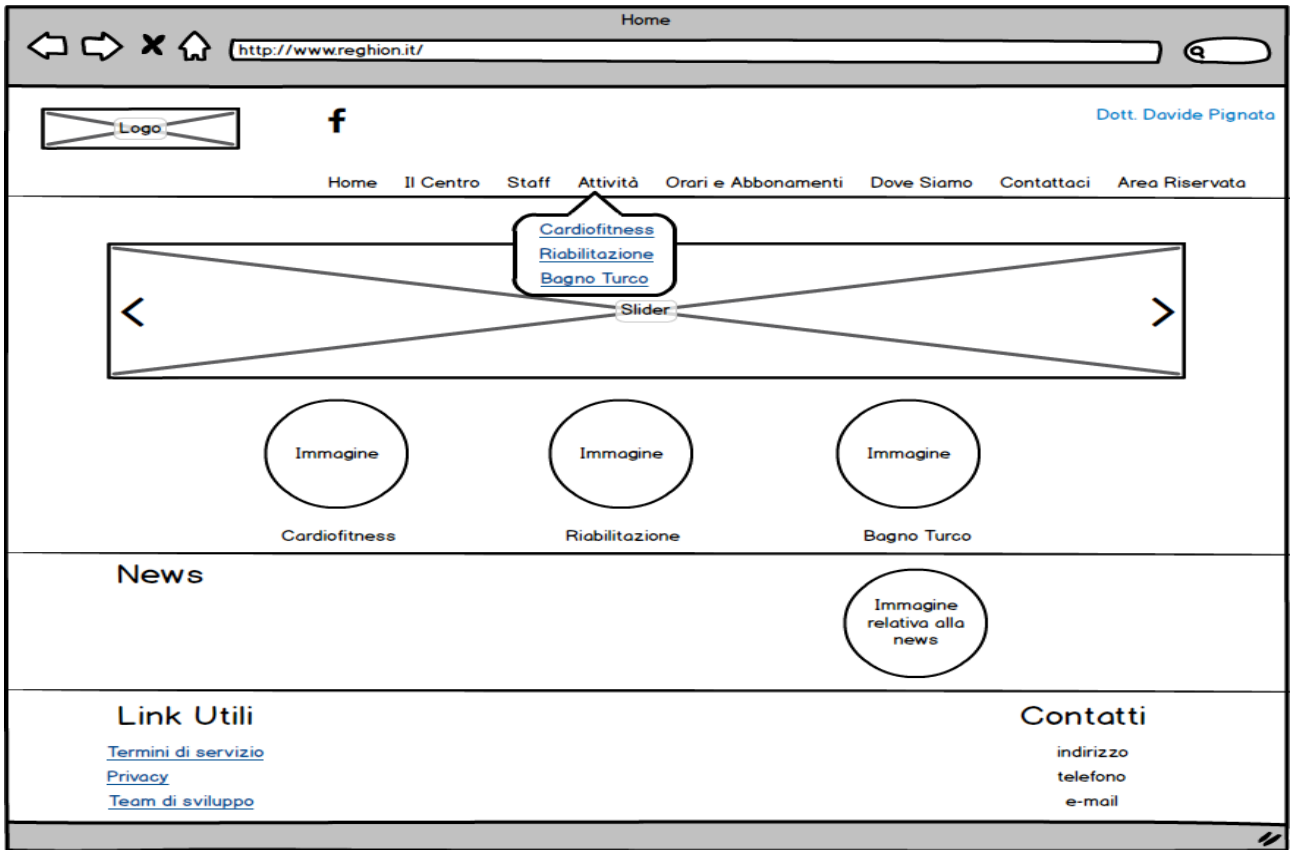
Home

http://www.reghion.it/

Logo

f

Dott. Davide Pignata

Home Il Centro Staff Attività Orari e Abbonamenti Dove Siamo Contattaci Area Riservata

Cardiofitness
Riabilitazione
Bagno Turco

Slider

Immagine

Immagine

Immagine

Cardiofitness

Riabilitazione

Bagno Turco

News

Immagine relativa alla news

Link Utili

Termini di servizio
Privacy
Team di sviluppo

Contatti

indirizzo
telefono
e-mail